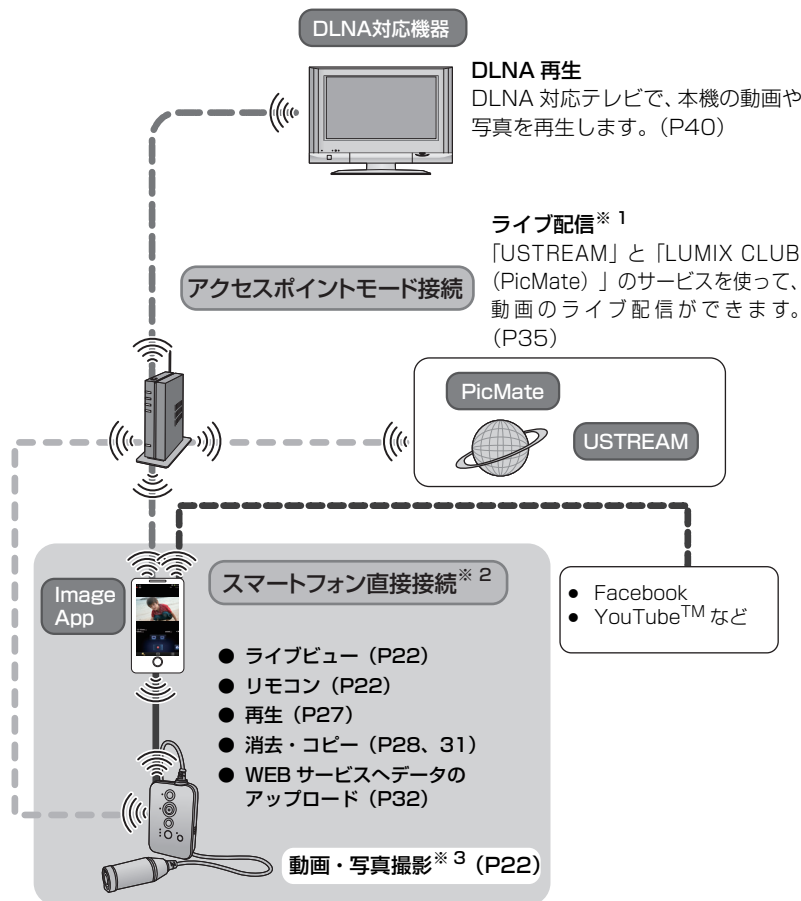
DLNA対応機器

DLNA 再生
DLNA 対応テレビで、本機の動画や写真を再生します。（P40）

ライブ配信※ 1
「USTREAM」と「LUMIX CLUB (PicMate)」のサービスを使って、動画のライブ配信ができます。(P35)

アクセスポイントモード接続

PicMate

USTREAM

Image App

スマートフォン直接接続※ 2

● Facebook
● YouTube$^{TM}$ など

● ライブビュー（P22）
● リモコン（P22）
● 再生（P27）
● 消去・コピー（P28、31）
● WEB サービスへデータのアップロード（P32）

動画・写真撮影※ 3（P22）